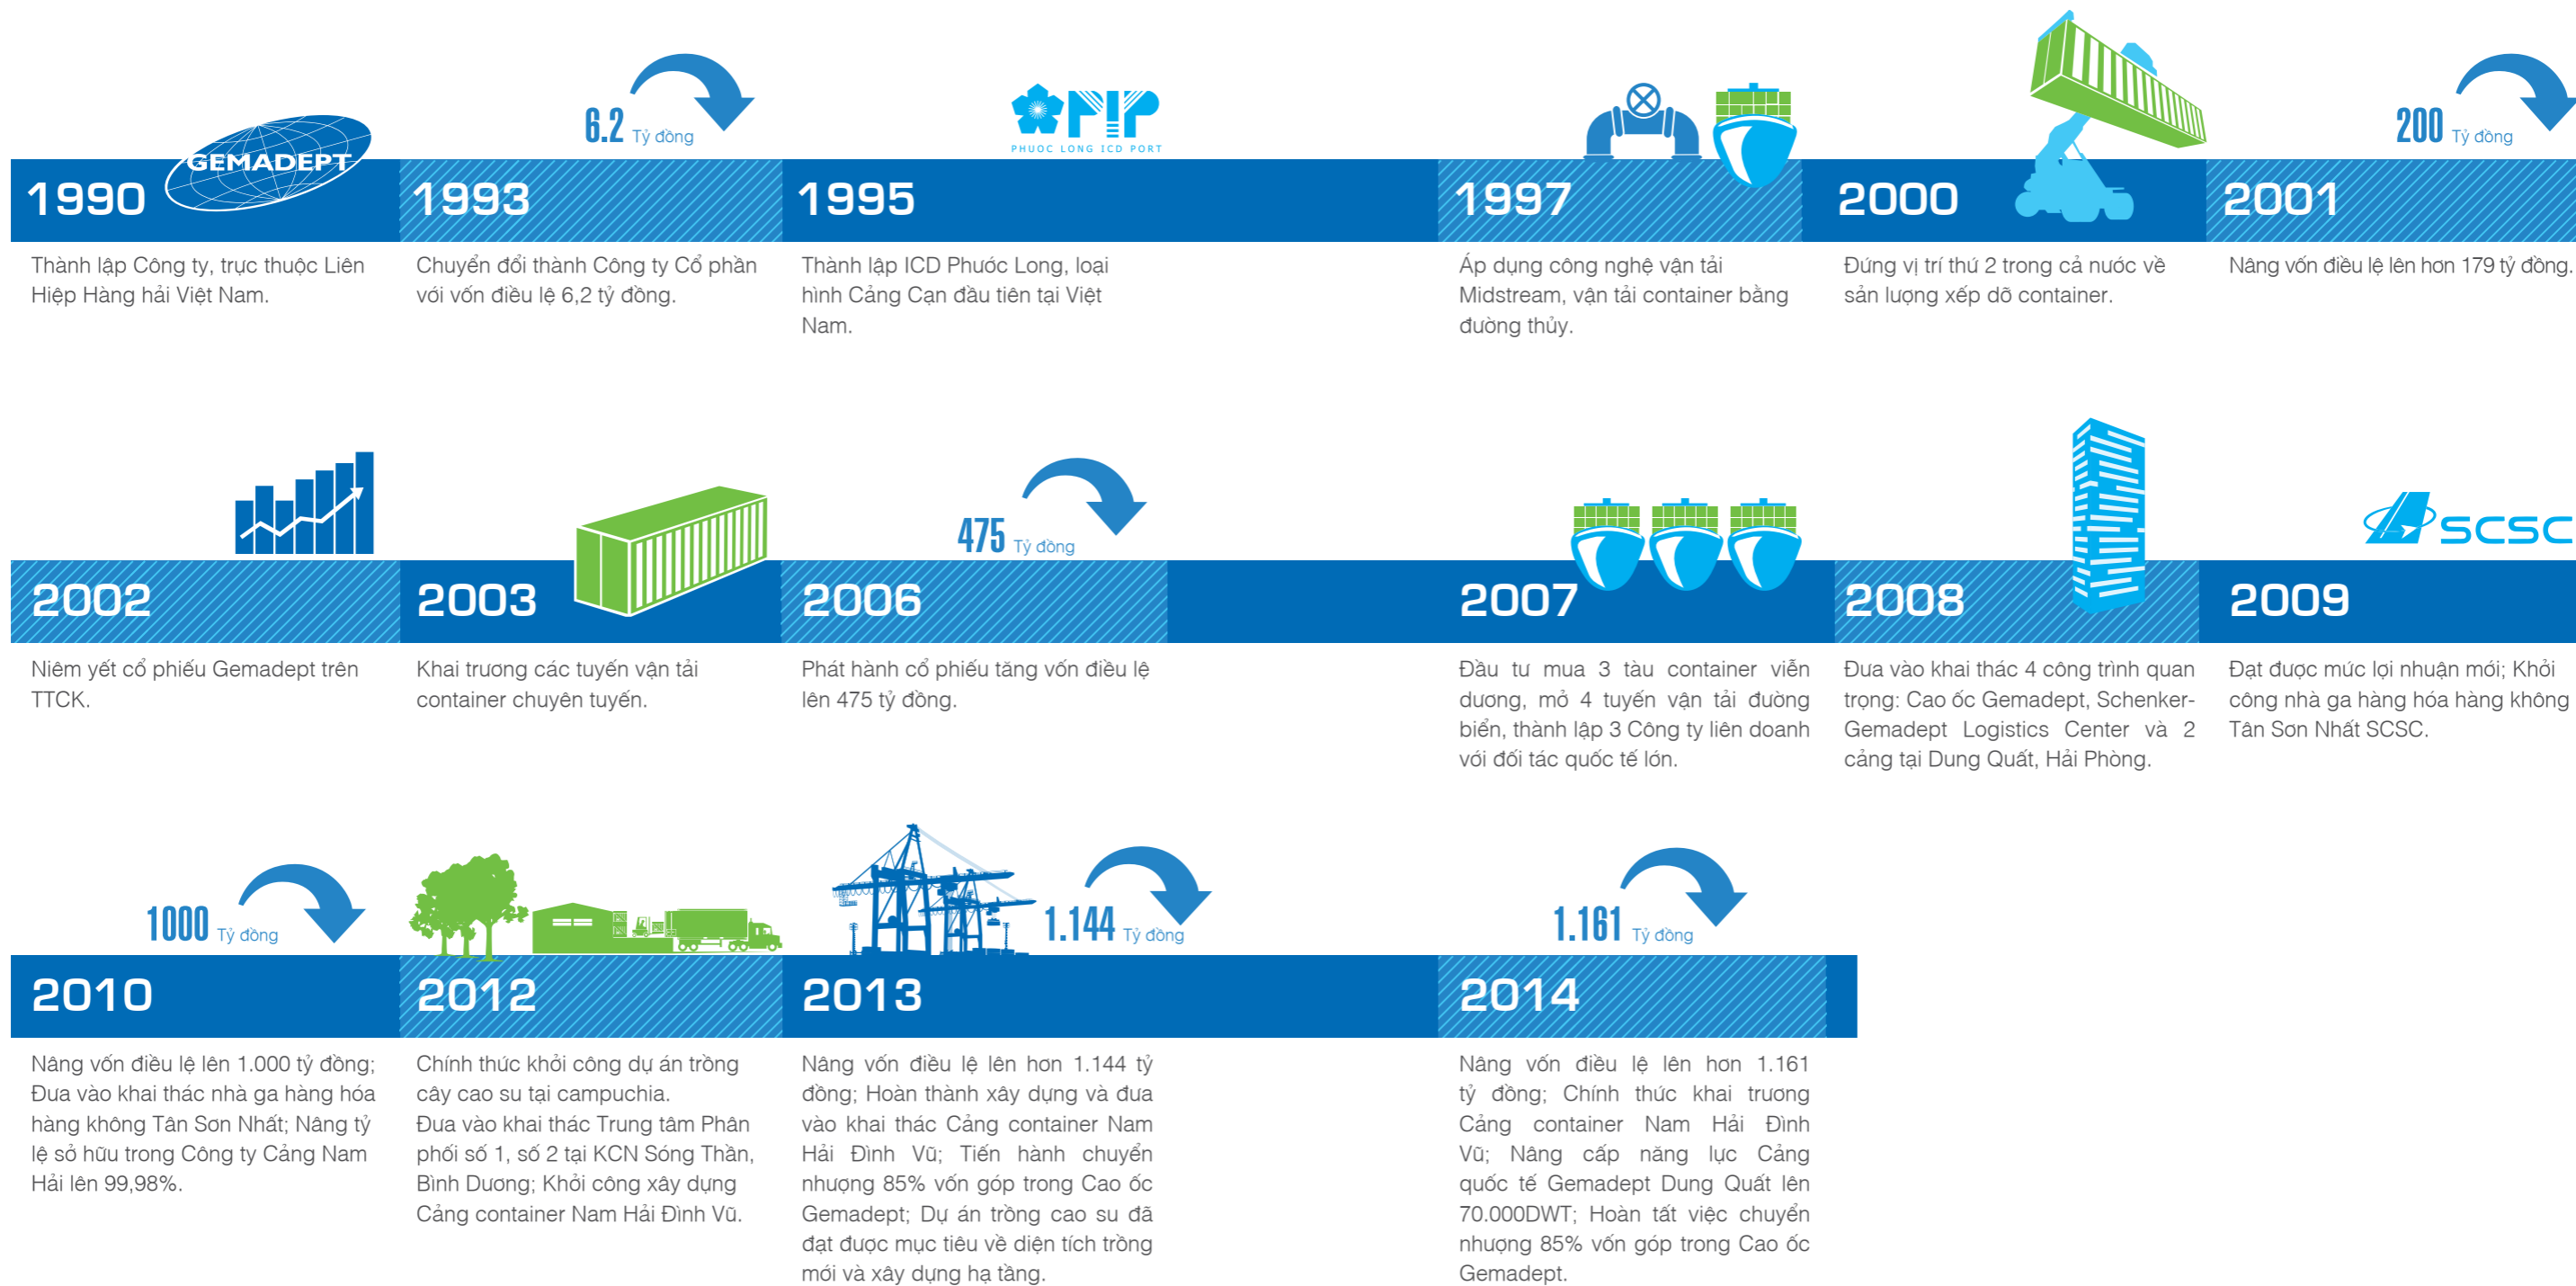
GEMADEPT

1990

Thành lập Công ty, trực thuộc Liên Hiệp Hàng hải Việt Nam.

6.2 Tỷ đồng

1993

Chuyển đổi thành Công ty Cổ phần với vốn điều lệ 6,2 tỷ đồng.

PHUOC LONG ICD PORT

1995

Thành lập ICD Phước Long, loại hình Cảng Cạn đầu tiên tại Việt Nam.

1997

Áp dụng công nghệ vận tải Midstream, vận tải container bằng đường thủy.

2000

Đứng vị trí thứ 2 trong cả nước về sản lượng xếp dỡ container.

200 Tỷ đồng

2001

Nâng vốn điều lệ lên hơn 179 tỷ đồng.

2002

Niêm yết cổ phiếu Gemadept trên TTCK.

2003

Khai trương các tuyến vận tải container chuyên tuyến.

475 Tỷ đồng

2006

Phát hành cổ phiếu tăng vốn điều lệ lên 475 tỷ đồng.

2007

Đầu tư mua 3 tàu container viễn dương, mở 4 tuyến vận tải đường biển, thành lập 3 Công ty liên doanh với đối tác quốc tế lớn.

2008

Đưa vào khai thác 4 công trình quan trọng: Cao ốc Gemadept, Schenker-Gemadept Logistics Center và 2 cảng tại Dung Quất, Hải Phòng.

SCSC

2009

Đạt được mức lợi nhuận mới; Khởi công nhà ga hàng hóa hàng không Tân Sơn Nhất SCSC.

1000 Tỷ đồng

2010

Nâng vốn điều lệ lên 1.000 tỷ đồng; Đưa vào khai thác nhà ga hàng hóa hàng không Tân Sơn Nhất; Nâng tỷ lệ sở hữu trong Công ty Cảng Nam Hải lên 99,98%.

2012

Chính thức khởi công dự án trồng cây cao su tại campuchia.
Đưa vào khai thác Trung tâm Phân phối số 1, số 2 tại KCN Sóng Thần, Bình Dương; Khởi công xây dựng Cảng container Nam Hải Đình Vũ.

1.144 Tỷ đồng

2013

Nâng vốn điều lệ lên hơn 1.144 tỷ đồng; Hoàn thành xây dựng và đưa vào khai thác Cảng container Nam Hải Đình Vũ; Tiến hành chuyển nhượng 85% vốn góp trong Cao ốc Gemadept; Dự án trồng cao su đã đạt được mục tiêu về diện tích trồng mới và xây dựng hạ tầng.

1.161 Tỷ đồng

2014

Nâng vốn điều lệ lên hơn 1.161 tỷ đồng; Chính thức khai trương Cảng container Nam Hải Đình Vũ; Nâng cấp năng lực Cảng quốc tế Gemadept Dung Quất lên 70.000DWT; Hoàn tất việc chuyển nhượng 85% vốn góp trong Cao ốc Gemadept.